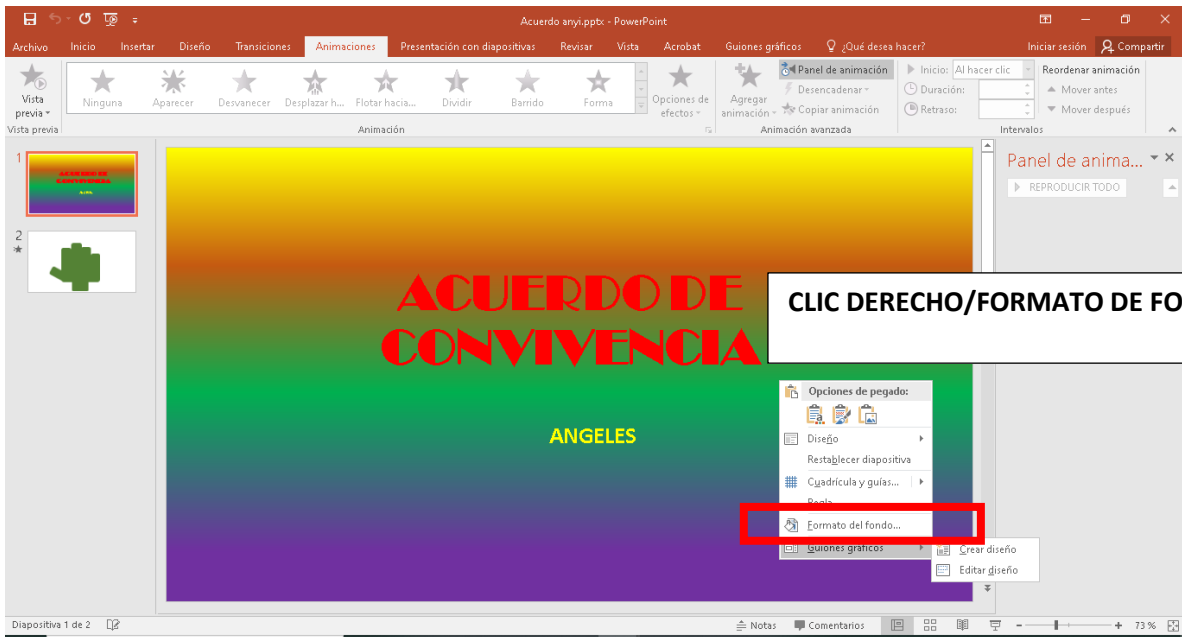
Acuerdo anyi.pptx - PowerPoint

Archivo Inicio Insertar Diseño Transiciones Animaciones Presentación con diapositivas Revisar Vista Acrobat Guiones gráficos ¿Qué desea hacer? Iniciar sesión Compartir

Vista previa
Ninguna Aparecer Desvanecer Desplazar h... Flotar hacia... Dividir Barrido Forma
Opciones de efectos
Agregar animación
Panel de animación
Desencadenar
Copiar animación
Inicio: Al hacer clic
Duración:
Retraso:
Reordenar animación
Mover antes
Mover después
Vista previa Animación Animación avanzada Intervalos

1
ACUERDO DE CONVIVENCIA
2

ACUERDO DE CONVIVENCIA

ANGELES

CLIC DERECHO/FORMATO DE FO

Opciones de pegado:
Diseño
Restablecer diapositiva
Cuadrícula y guías...
Regla
Formato del fondo...
Guiones gráficos
Crear diseño
Editar diseño

Panel de anima...
REPRODUCIR TODO

Diapositiva 1 de 2 Notas Comentarios 73 %